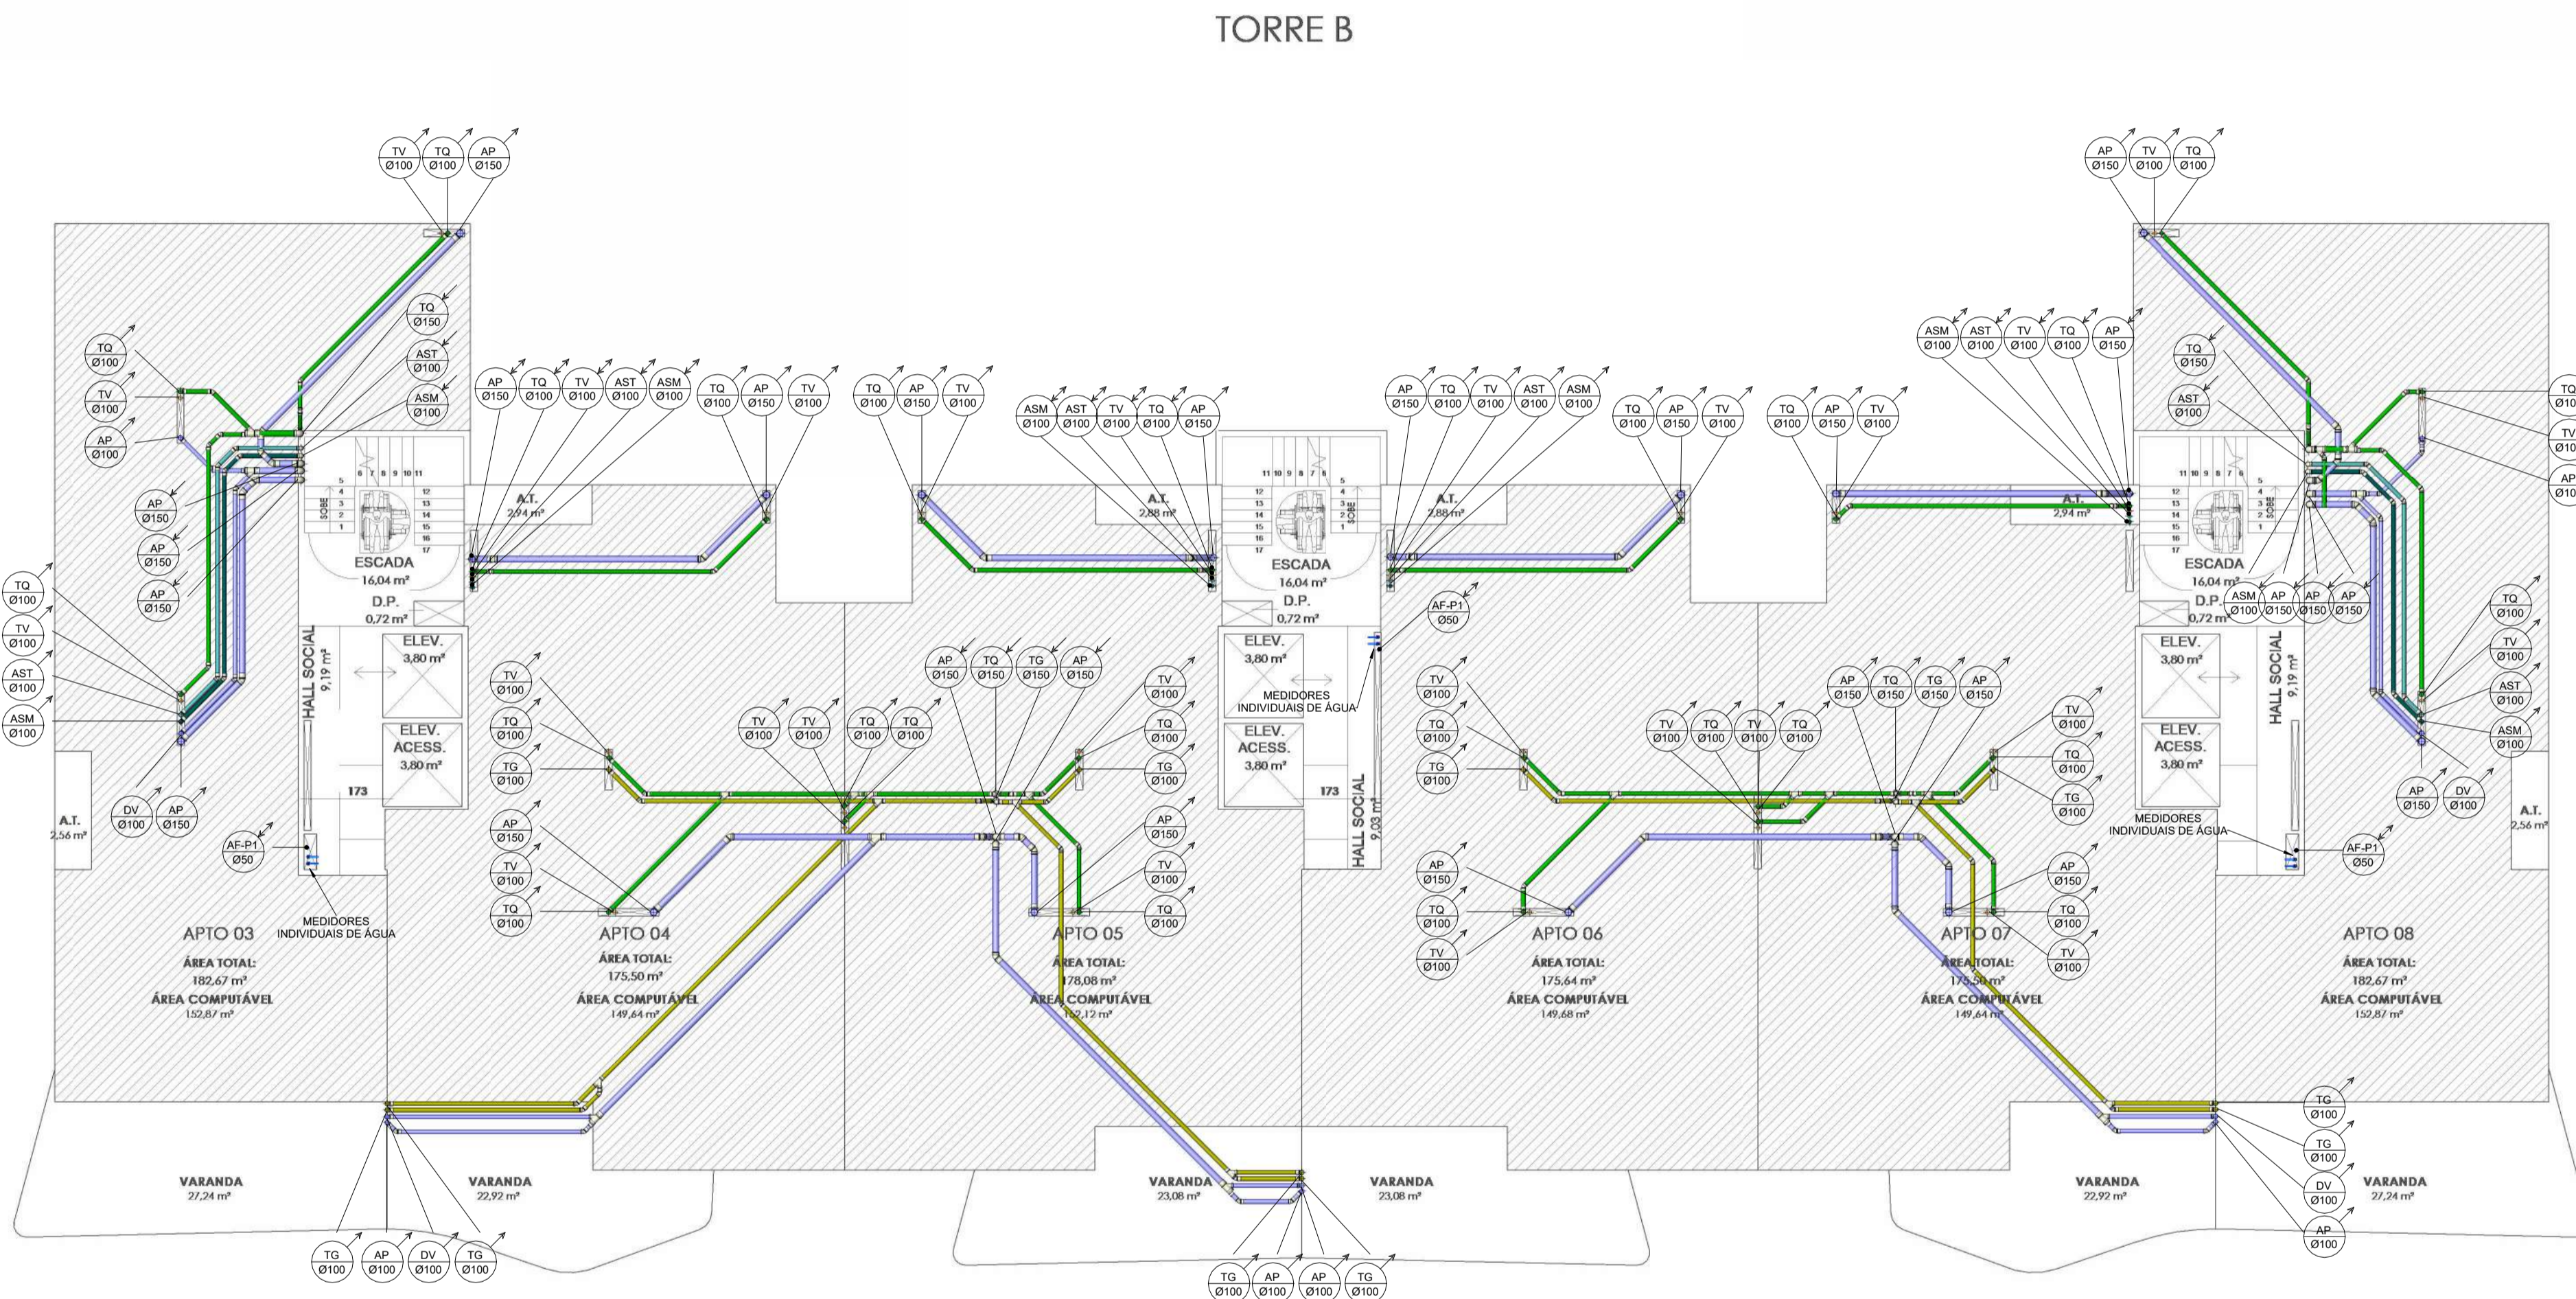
TORRE B

TV Ø100 TQ Ø100 AP Ø150

AP Ø150 TV Ø100 TQ Ø100

TQ Ø150
AST Ø100
ASM Ø100

TQ Ø100
TV Ø100
AP Ø100

AP Ø150
AP Ø150
AP Ø150

TQ Ø100
TV Ø100
AST Ø100
ASM Ø100

DV Ø100 AP Ø150

AF-P1 Ø50

MEDIDORES INDIVIDUAIS DE ÁGUA

A.T. 2,56 m²

SOBE
ESCADA 16,04 m²
D.P. 0,72 m²
HALL SOCIAL 9,19 m²
ELEV. 3,80 m²
ELEV. ACESS. 3,80 m²
173

AP Ø150 TQ Ø100 TV Ø100 AST Ø100 ASM Ø100

TQ Ø100 AP Ø150 TV Ø100

TQ Ø100 AP Ø150 TV Ø100

ASM Ø100 AST Ø100 TV Ø100 TQ Ø100 AP Ø150

A.T. 2,94 m²

A.T. 2,88 m²

ESCADA 16,04 m²
D.P. 0,72 m²
ELEV. 3,80 m²
MEDIDORES INDIVIDUAIS DE ÁGUA
ELEV. ACESS. 3,80 m²
173
HALL SOCIAL 9,03 m²

AF-P1 Ø50

A.T. 2,88 m²

AP Ø150 TQ Ø100 TV Ø100 AST Ø100 ASM Ø100

TQ Ø100 AP Ø150 TV Ø100

TQ Ø100 AP Ø150 TV Ø100

ASM Ø100 AST Ø100 TV Ø100 TQ Ø100 AP Ø150

TQ Ø150
AST Ø100

A.T. 2,94 m²

ESCADA 16,04 m²
D.P. 0,72 m²
ASM Ø100 AP Ø150 AP Ø150 AP Ø150

ELEV. 3,80 m²
ELEV. ACESS. 3,80 m²
HALL SOCIAL 9,19 m²
MEDIDORES INDIVIDUAIS DE ÁGUA
AF-P1 Ø50

TQ Ø10
TV Ø10
AP Ø10

TQ Ø100
TV Ø100
AST Ø100
ASM Ø100

AP Ø150 DV Ø100

A.T. 2,56 m²

TV Ø100
TQ Ø100
TG Ø100

AP Ø150
TV Ø100
TQ Ø100

TV Ø100 TV Ø100 TQ Ø100 TQ Ø100

AP Ø150 TQ Ø150 TG Ø150 AP Ø150

TV Ø100
TQ Ø100
TG Ø100

AP Ø150
TV Ø100
TQ Ø100

TV Ø100
TQ Ø100
TG Ø100

AP Ø150
TQ Ø100
TV Ø100

TV Ø100 TQ Ø100 TV Ø100 TQ Ø100

AP Ø150 TQ Ø150 TG Ø150 AP Ø150

TV Ø100
TQ Ø100
TG Ø100

AP Ø150
TQ Ø100
TV Ø100

APTO 03
ÁREA TOTAL: 182,67 m²
ÁREA COMPUTÁVEL 152,87 m²

APTO 04
ÁREA TOTAL: 175,50 m²
ÁREA COMPUTÁVEL 149,64 m²

APTO 05
ÁREA TOTAL: 178,08 m²
ÁREA COMPUTÁVEL 152,12 m²

APTO 06
ÁREA TOTAL: 175,64 m²
ÁREA COMPUTÁVEL 149,68 m²

APTO 07
ÁREA TOTAL: 175,50 m²
ÁREA COMPUTÁVEL 149,64 m²

APTO 08
ÁREA TOTAL: 182,67 m²
ÁREA COMPUTÁVEL 152,87 m²

VARANDA 27,24 m²
VARANDA 22,92 m²
VARANDA 23,08 m²
VARANDA 23,08 m²
VARANDA 22,92 m²
VARANDA 27,24 m²

TG Ø100 AP Ø100 DV Ø100 TG Ø100

TG Ø100 AP Ø100 AP Ø100 TG Ø100

TG Ø100
TG Ø100
DV Ø100
AP Ø100